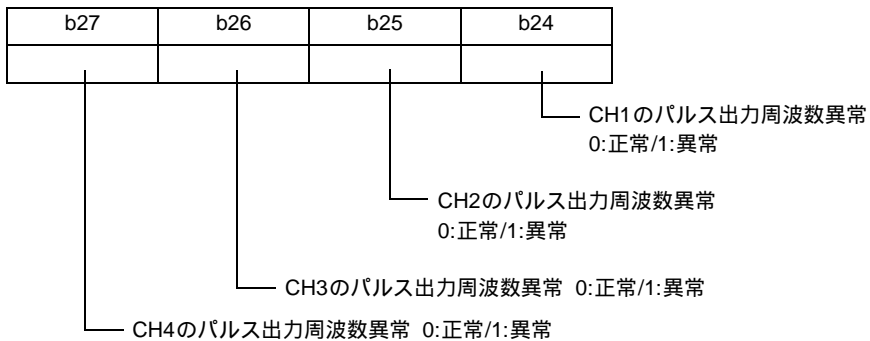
| b27 | b26 | b25 | b24 |
|---|---|---|---|
| | | | |

CH1のパルス出力周波数異常
0:正常/1:異常

CH2のパルス出力周波数異常
0:正常/1:異常

CH3のパルス出力周波数異常 0:正常/1:異常

CH4のパルス出力周波数異常 0:正常/1:異常